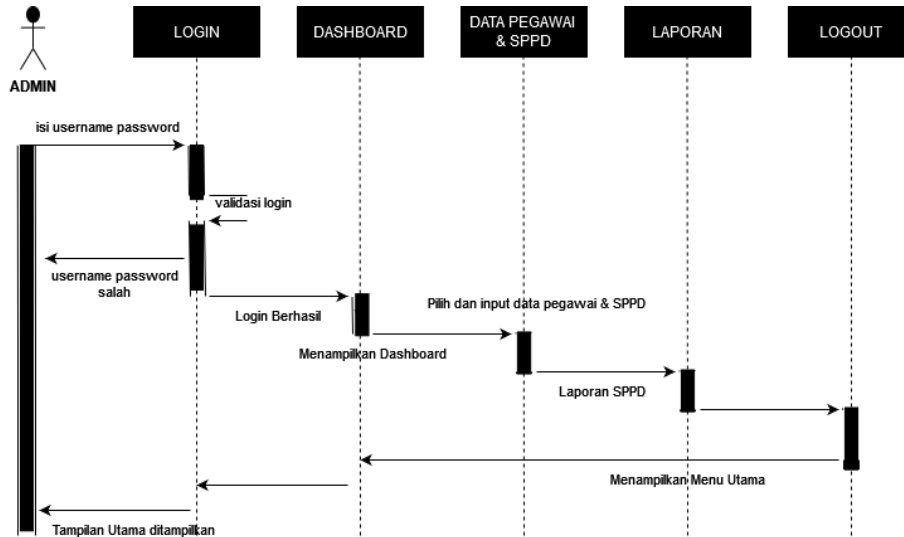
ADMIN

LOGIN

DASHBOARD

DATA PEGAWAI & SPPD

LAPORAN

LOGOUT

isi username password

validasi login

username password salah

Login Berhasil

Pilih dan input data pegawai & SPPD

Menampilkan Dashboard

Laporan SPPD

Menampilkan Menu Utama

Tampilan Utama ditampilkan